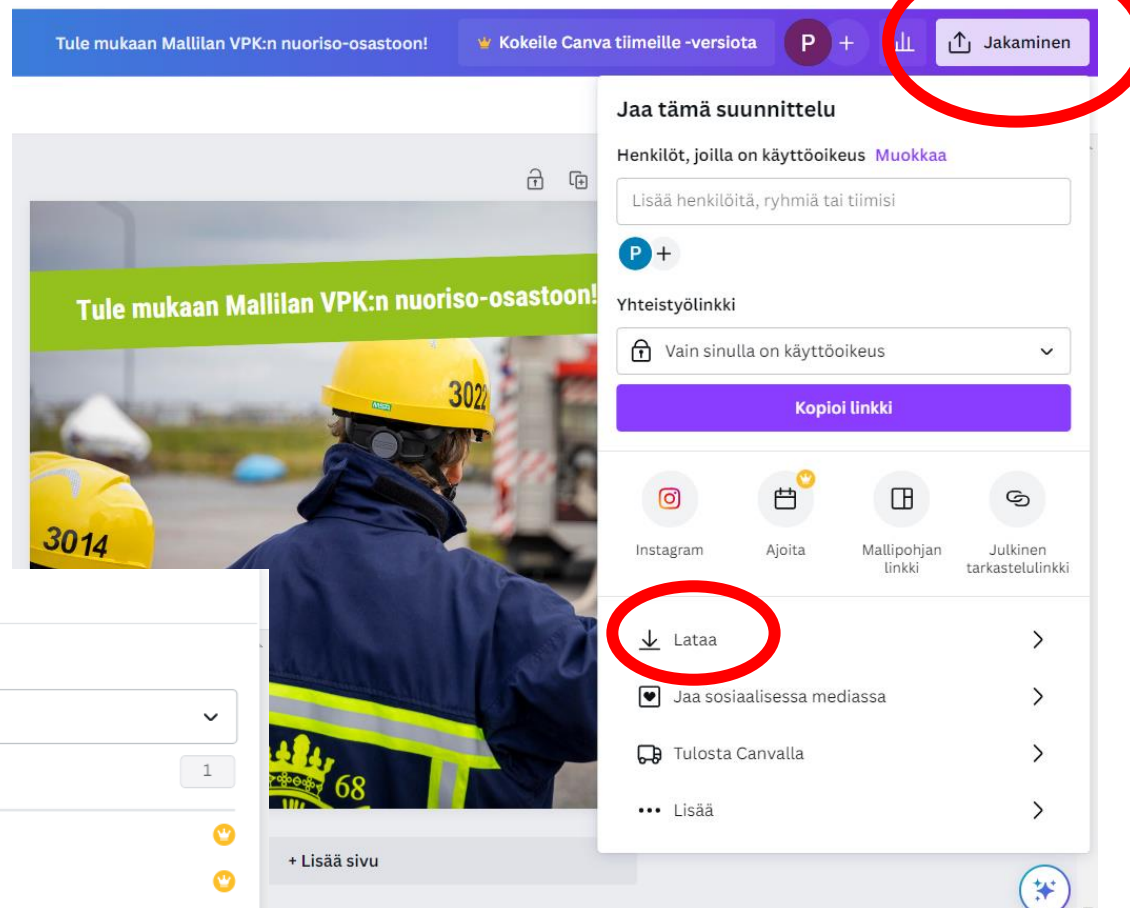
Tule mukaan Mallilan VPK:n nuoriso-osastoon!

Kokeile Canva tiimeille -versiota

P +

Jakaminen

Jaa tämä suunnittelu

Henkilöt, joilla on käyttöoikeus Muokkaa

Lisää henkilöitä, ryhmiä tai tiimisi

P +

Yhteistyölinkki

Vain sinulla on käyttöoikeus

Kopioi linkki

Instagram

Ajoita

Mallipohjan linkki

Julkinen tarkastelulinkki

Lataa

Jaa sosiaalisessa mediassa

Tulosta Canvalla

Lisää

Tule mukaan Mallilan VPK:n nuoriso-osastoon!

3022

3014

68

1

+ Lisää sivu